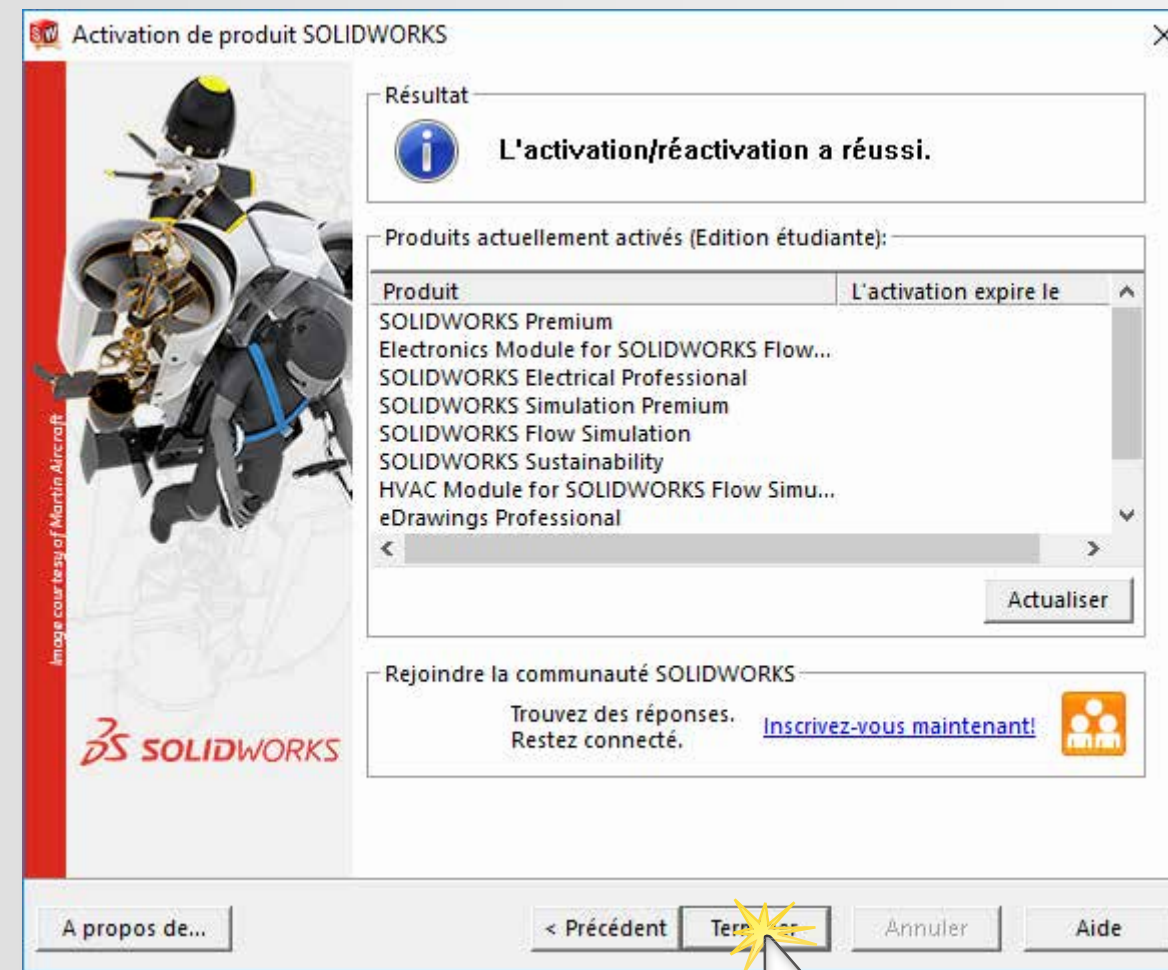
Activation de produit SOLIDWORKS

Image courtesy of Martin Aircraft

SOLIDWORKS

Résultat

L'activation/réactivation a réussi.

Produits actuellement activés (Edition étudiante):

| Produit | L'activation expire le |
|---|---|
| SOLIDWORKS Premium | |
| Electronics Module for SOLIDWORKS Flow... | |
| SOLIDWORKS Electrical Professional | |
| SOLIDWORKS Simulation Premium | |
| SOLIDWORKS Flow Simulation | |
| SOLIDWORKS Sustainability | |
| HVAC Module for SOLIDWORKS Flow Simu... | |
| eDrawings Professional | |

Actualiser

Rejoindre la communauté SOLIDWORKS

Trouvez des réponses.
Restez connecté.

Inscrivez-vous maintenant!

A propos de...

< Précédent

Ter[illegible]er

Annuler

Aide